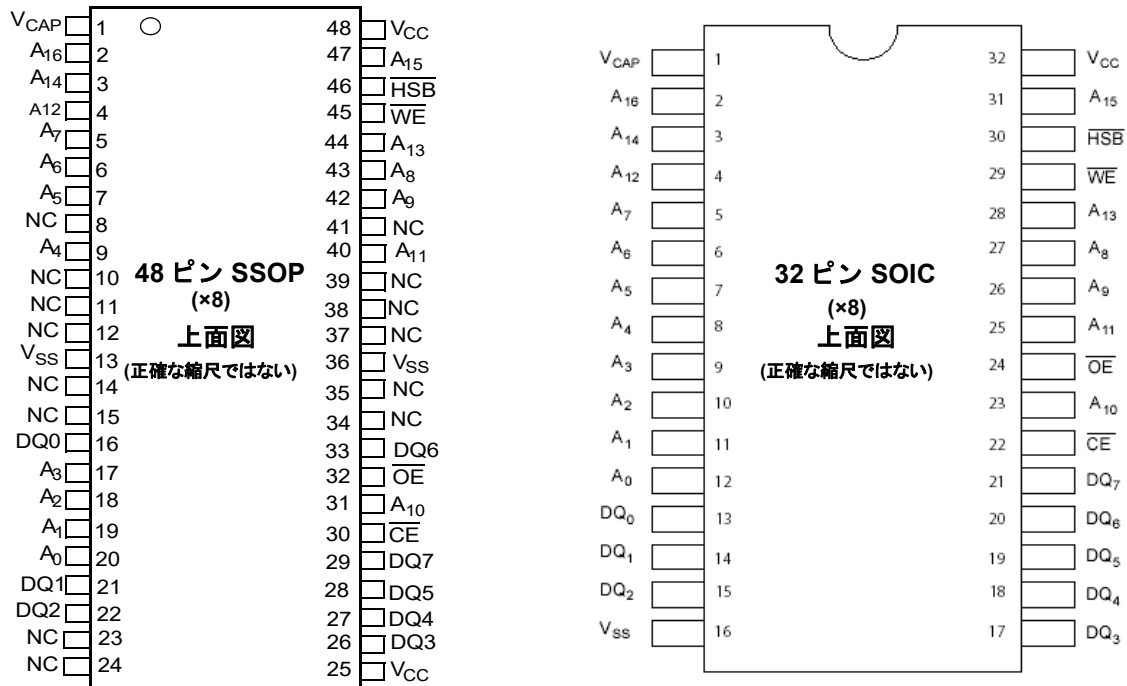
$V_{CAP}$ 1
$A_{16}$ 2
$A_{14}$ 3
A12 4
$A_7$ 5
$A_6$ 6
$A_5$ 7
NC 8
$A_4$ 9
NC 10
NC 11
NC 12
$V_{SS}$ 13
NC 14
NC 15
DQ0 16
$A_3$ 17
$A_2$ 18
$A_1$ 19
$A_0$ 20
DQ1 21
DQ2 22
NC 23
NC 24

48 ピン SSOP
(×8)
上面図
(正確な縮尺ではない)

48 $V_{CC}$
47 $A_{15}$
46 $\overline{HSB}$
45 $\overline{WE}$
44 $A_{13}$
43 $A_8$
42 $A_9$
41 NC
40 $A_{11}$
39 NC
38 NC
37 NC
36 $V_{SS}$
35 NC
34 NC
33 DQ6
32 $\overline{OE}$
31 $A_{10}$
30 $\overline{CE}$
29 DQ7
28 DQ5
27 DQ4
26 DQ3
25 $V_{CC}$

$V_{CAP}$ 1
$A_{16}$ 2
$A_{14}$ 3
$A_{12}$ 4
$A_7$ 5
$A_6$ 6
$A_5$ 7
$A_4$ 8
$A_3$ 9
$A_2$ 10
$A_1$ 11
$A_0$ 12
$DQ_0$ 13
$DQ_1$ 14
$DQ_2$ 15
$V_{SS}$ 16

32 ピン SOIC
(×8)
上面図
(正確な縮尺ではない)

32 $V_{CC}$
31 $A_{15}$
30 $\overline{HSB}$
29 $\overline{WE}$
28 $A_{13}$
27 $A_8$
26 $A_9$
25 $A_{11}$
24 $\overline{OE}$
23 $A_{10}$
22 $\overline{CE}$
21 $DQ_7$
20 $DQ_6$
19 $DQ_5$
18 $DQ_4$
17 $DQ_3$